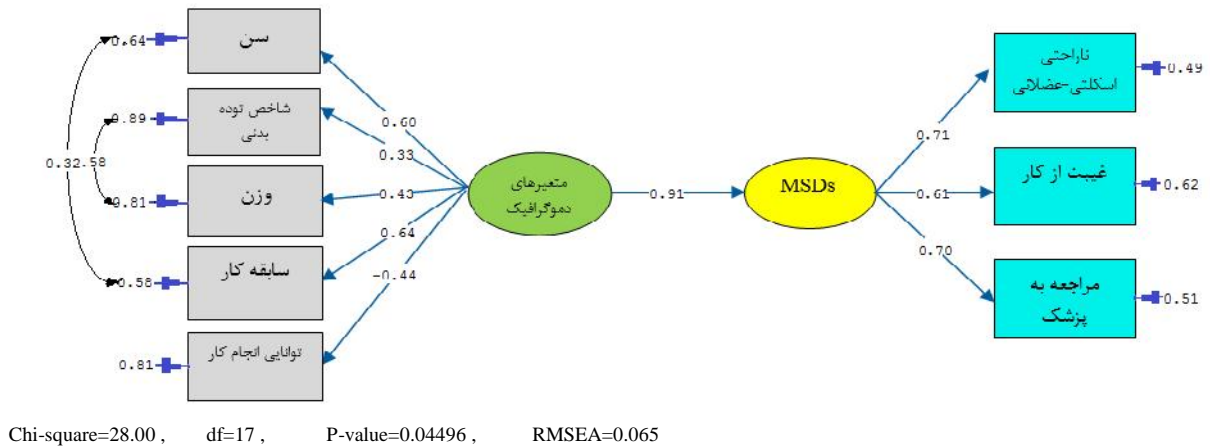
0.64 سن
0.89 شاخص توده بدنی
0.32.58
0.81 وزن
0.58 سابقه کار
0.81 توانایی انجام کار

0.60
0.33
0.40
0.64
-0.44

متغیرهای دموگرافیک
0.91
MSDs

0.71
0.61
0.70

ناراحتی اسکلتی-عضلانی 0.49
غیبت از کار 0.62
مراجعه به پزشک 0.51

Chi-square=28.00 , df=17 , P-value=0.04496 , RMSEA=0.065